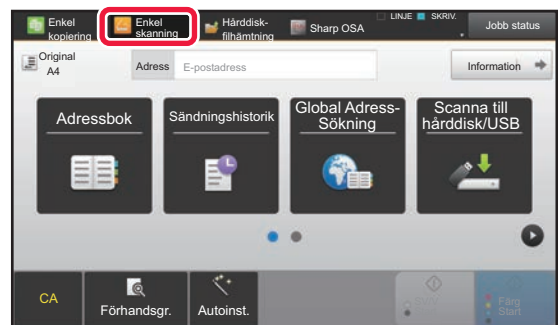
Enkel kopiering

Enkel skanning

Hårddisk-filhämtning

Sharp OSA

LINJE

SKRIV.

Jobb status

Original A4

Adress

E-postadress

Information

Adressbok

Sändningshistorik

Global Adress-Sökning

Scanna till hårddisk/USB

CA

Förhandsgr.

Autoinst.

S/V Start

Färg Start